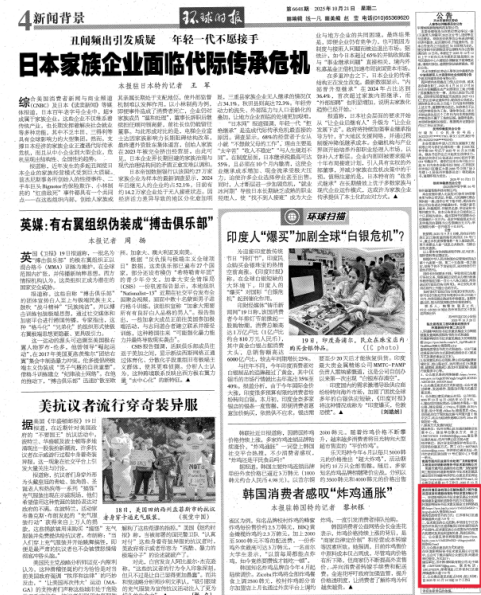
4新闻背景

环球时报

丑闻频出引发质疑　年轻一代不愿接手

日本家族企业面临代际传承危机

本报驻日本特约记者 王军

英媒：有名冥组织伪装成"搏击俱乐部"

本报记者 周扬

环球扫描

印度人"爆买"加剧全球"白银危机"？

美抗议者流行穿奇装异服

韩国消费者感叹"炸鸡通胀"

本报驻韩国特约记者 黎枫

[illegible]